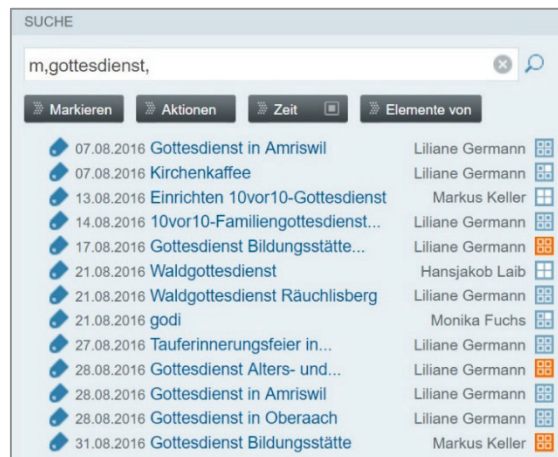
SUCHE

m,gottesdienst,

Markieren | Aktionen | Zeit | Elemente von

| | | |
|---|---|---|
| 07.08.2016 | Gottesdienst in Amriswil | Liliane Germann |
| 07.08.2016 | Kirchenkaffee | Liliane Germann |
| 13.08.2016 | Einrichten 10vor10-Gottesdienst | Markus Keller |
| 14.08.2016 | 10vor10-Familiengottesdienst... | Liliane Germann |
| 17.08.2016 | Gottesdienst Bildungsstätte... | Liliane Germann |
| 21.08.2016 | Waldgottesdienst | Hansjakob Laib |
| 21.08.2016 | Waldgottesdienst Räuchlisberg | Liliane Germann |
| 21.08.2016 | godi | Monika Fuchs |
| 27.08.2016 | Tauferinnerungsfeier in... | Liliane Germann |
| 28.08.2016 | Gottesdienst Alters- und... | Liliane Germann |
| 28.08.2016 | Gottesdienst in Amriswil | Liliane Germann |
| 28.08.2016 | Gottesdienst in Oberaach | Liliane Germann |
| 31.08.2016 | Gottesdienst Bildungsstätte | Markus Keller |